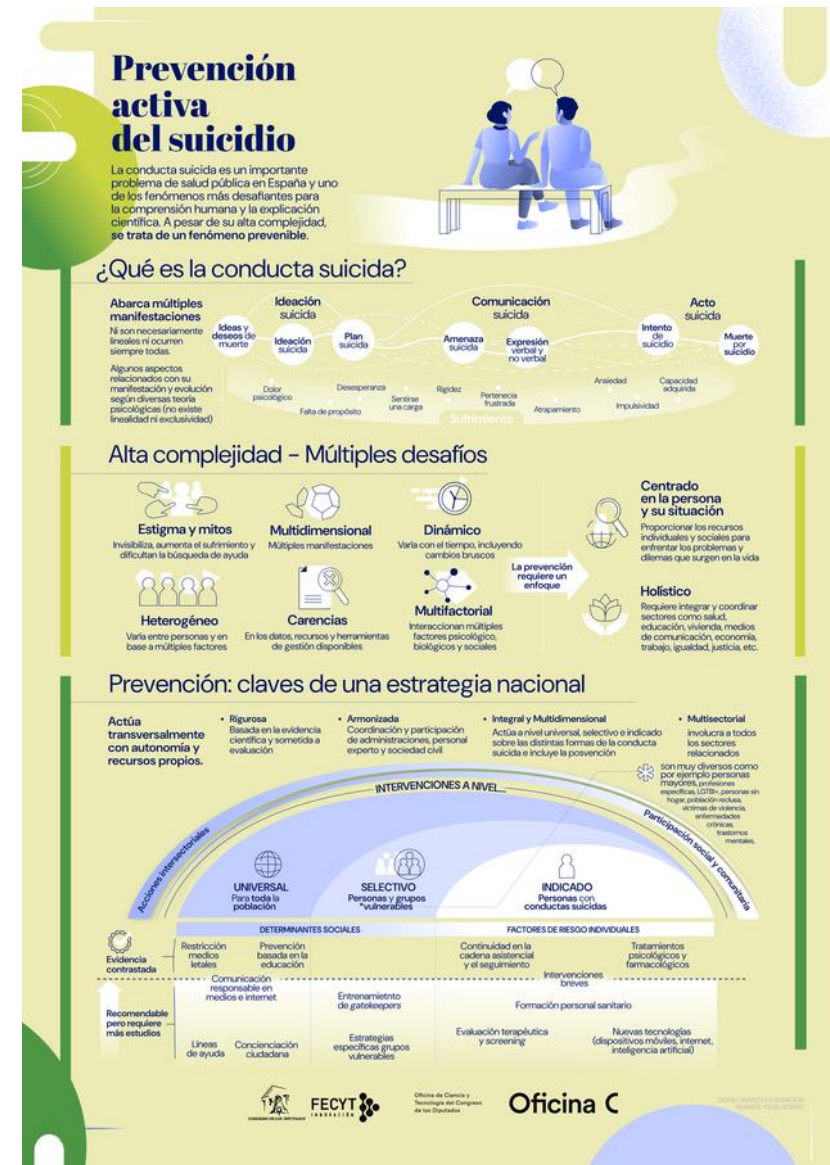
Prevención activa del suicidio

La conducta suicida es un importante problema de salud pública en España y uno de los fenómenos más desafiantes para la comprensión humana y la explicación científica. A pesar de su alta complejidad, se trata de un fenómeno prevenible.

¿Qué es la conducta suicida?

Abarca múltiples manifestaciones
Ni son necesariamente lineales ni ocurren siempre todas.

Algunos aspectos relacionados con su manifestación y evolución según diversas teoría psicológicas (no existe linealidad ni exclusividad)

Ideación suicida
Ideas y deseos de muerte
Ideación suicida
Plan suicida

Comunicación suicida
Amenaza suicida
Expresión verbal y no verbal

Acto suicida
Intento de suicidio
Muerte por suicidio

Dolor psicológico
Desesperanza
Falta de propósito
Sentirse una carga
Rigidez
Pertenecia frustrada
Atrapamiento
Ansiedad
Impulsividad
Capacidad adquirida
Sufrimiento

Alta complejidad - Múltiples desafíos

Estigma y mitos
Invisibiliza, aumenta el sufrimiento y dificultan la búsqueda de ayuda

Multidimensional
Múltiples manifestaciones

Dinámico
Varía con el tiempo, incluyendo cambios bruscos

Heterogéneo
Varía entre personas y en base a múltiples factores

Carencias
En los datos, recursos y herramientas de gestión disponibles

Multifactorial
Interaccionan múltiples factores psicológico, biológicos y sociales

La prevención requiere un enfoque

Centrado en la persona y su situación
Proporcionar los recursos individuales y sociales para enfrentar los problemas y dilemas que surgen en la vida

Holístico
Requiere integrar y coordinar sectores como salud, educación, vivienda, medios de comunicación, economía, trabajo, igualdad, justicia, etc.

Prevención: claves de una estrategia nacional

Actúa transversalmente con autonomía y recursos propios.

• Rigurosa
Basada en la evidencia científica y sometida a evaluación

• Armonizada
Coordinación y participación de administraciones, personal experto y sociedad civil

• Integral y Multidimensional
Actúa a nivel universal, selectivo e indicado sobre las distintas formas de la conducta suicida e incluye la posvención

• Multisectorial
involucra a todos los sectores relacionados

* son muy diversos como por ejemplo personas mayores, profesiones específicas, LGTBI+, personas sin hogar, población reclusa, víctimas de violencia, enfermedades crónicas, trastornos mentales,

INTERVENCIONES A NIVEL

Acciones intersectoriales
Participación social y comunitaria

UNIVERSAL
Para toda la población

SELECTIVO
Personas y grupos *vulnerables

INDICADO
Personas con conductas suicidas

DETERMINANTES SOCIALES
FACTORES DE RIESGO INDIVIDUALES

Evidencia contrastada

Restricción medios letales
Prevención basada en la educación
Continuidad en la cadena asistencial y el seguimiento
Intervenciones breves
Tratamientos psicológicos y farmacológicos

Recomendable pero requiere más estudios

Comunicación responsable en medios e internet
Entrenamietnto de gatekeepers
Formación personal sanitario
Líneas de ayuda
Concienciación ciudadana
Estrategias específicas grupos vulnerables
Evaluación terapéutica y screening
Nuevas tecnologías (dispositivos móviles, internet, inteligencia artificial)

CONGRESO DE LOS DIPUTADOS
FECYT INNOVACIÓN
Oficina de Ciencia y Tecnología del Congreso de los Diputados
Oficina C